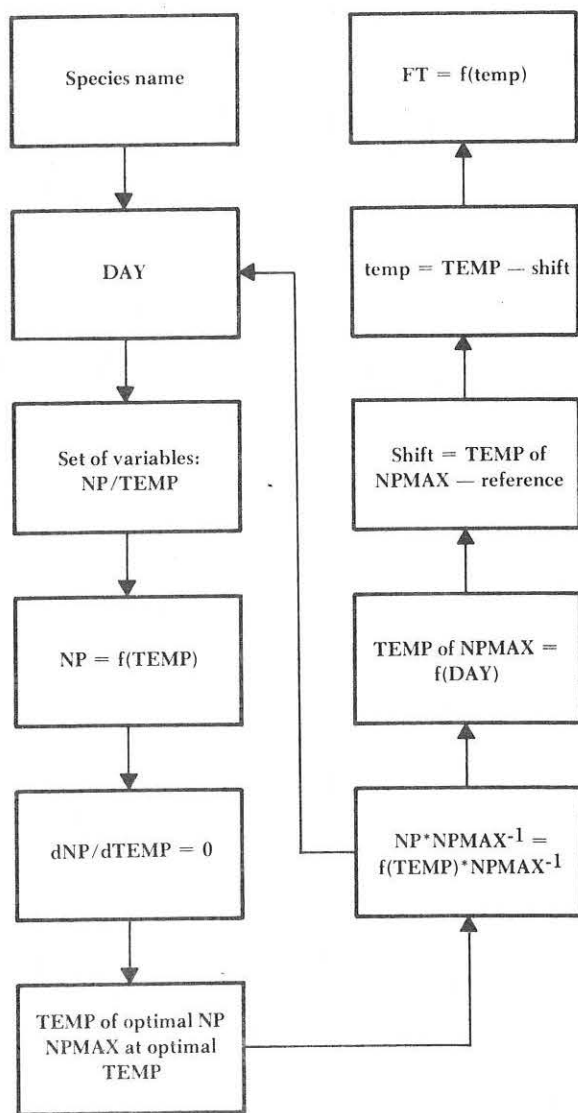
Species name

DAY

Set of variables: NP/TEMP

NP = f(TEMP)

dNP/dTEMP = 0

TEMP of optimal NP NPMAX at optimal TEMP

NP*NPMAX$^{-1}$ = f(TEMP)*NPMAX$^{-1}$

TEMP of NPMAX = f(DAY)

Shift = TEMP of NPMAX — reference

temp = TEMP — shift

FT = f(temp)